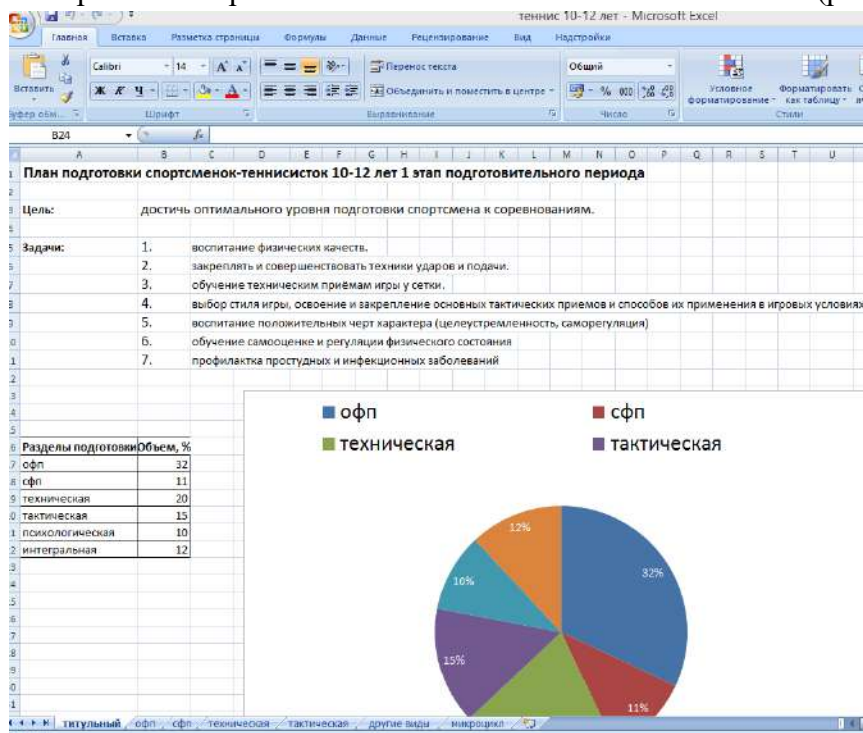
теннис 10-12 лет - Microsoft Excel

Главная Вставка Разметка страницы Формулы Данные Рецензирование Вид Надстройки

Вставить Calibri 14 Перенос текста Общий Объединить и поместить в центре Условное форматирование Форматировать как таблицу

Буфер обм... Шрифт Выравнивание Число Стили

B24 $f_x$

План подготовки спортсменок-теннисисток 10-12 лет 1 этап подготовительного периода

Цель: достичь оптимального уровня подготовки спортсмена к соревнованиям.

Задачи:
1. воспитание физических качеств.
2. закреплять и совершенствовать техники ударов и подачи.
3. обучение техническим приёмам игры у сетки.
4. выбор стиля игры, освоение и закрепление основных тактических приемов и способов их применения в игровых условиях
5. воспитание положительных черт характера (целеустремленность, саморегуляция)
6. обучение самооценке и регуляции физического состояния
7. профилактка простудных и инфекционных заболеваний

| Разделы подготовки | Объем, % |
|---|---|
| офп | 32 |
| сфп | 11 |
| техническая | 20 |
| тактическая | 15 |
| психологическая | 10 |
| интегральная | 12 |

офп сфп техническая тактическая

12% 32% 10% 15% 11%

титульный офп сфп техническая тактическая другие виды микроцикл